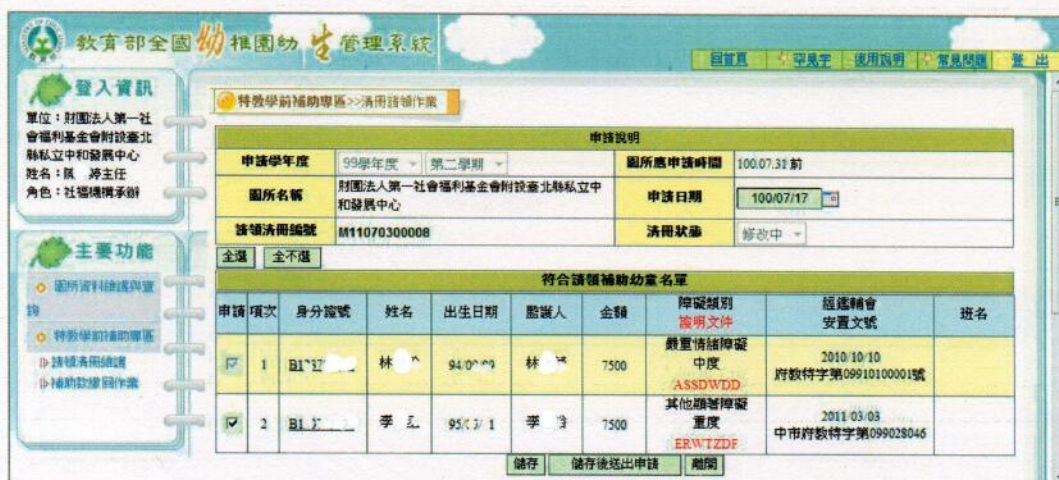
教育部全國幼稚園幼生管理系統

回首頁 | 字見字 | 使用說明 | 常見問題 | 登出

登入資訊
單位：財團法人第一社會福利基金會附設臺北縣私立中和發展中心
姓名：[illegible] 婷主任
角色：社福機構承辦

主要功能
園所資料維護與查詢
特教學前補助專區
請領清冊維護
補助款繳回作業

特教學前補助專區>>清冊請領作業

申請說明

| 申請學年度 | 99學年度 第二學期 | 園所應申請時間 | 100.07.31前 |
|---|---|---|---|
| 園所名稱 | 財團法人第一社會福利基金會附設臺北縣私立中和發展中心 | 申請日期 | 100/07/17 |
| 請領清冊編號 | M11070300008 | 清冊狀態 | 修改中 |

全選 全不選

符合請領補助幼童名單

| 申請 | 項次 | 身分證號 | 姓名 | 出生日期 | 監護人 | 金額 | 障礙類別 證明文件 | 鑑定輔會 安置文號 | 班名 |
|---|---|---|---|---|---|---|---|---|---|
| ☑ | 1 | B1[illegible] | 林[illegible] | 94/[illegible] | 林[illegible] | 7500 | 嚴重情緒障礙 中度 ASSDWDD | 2010/10/10 府教特字第09910100001號 | |
| ☑ | 2 | B1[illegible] | 李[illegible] | 95/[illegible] | 李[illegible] | 7500 | 其他顯著障礙 重度 ERWTZDF | 2011/03/03 中市府教特字第099028046 | |

儲存 儲存後送出申請 離開